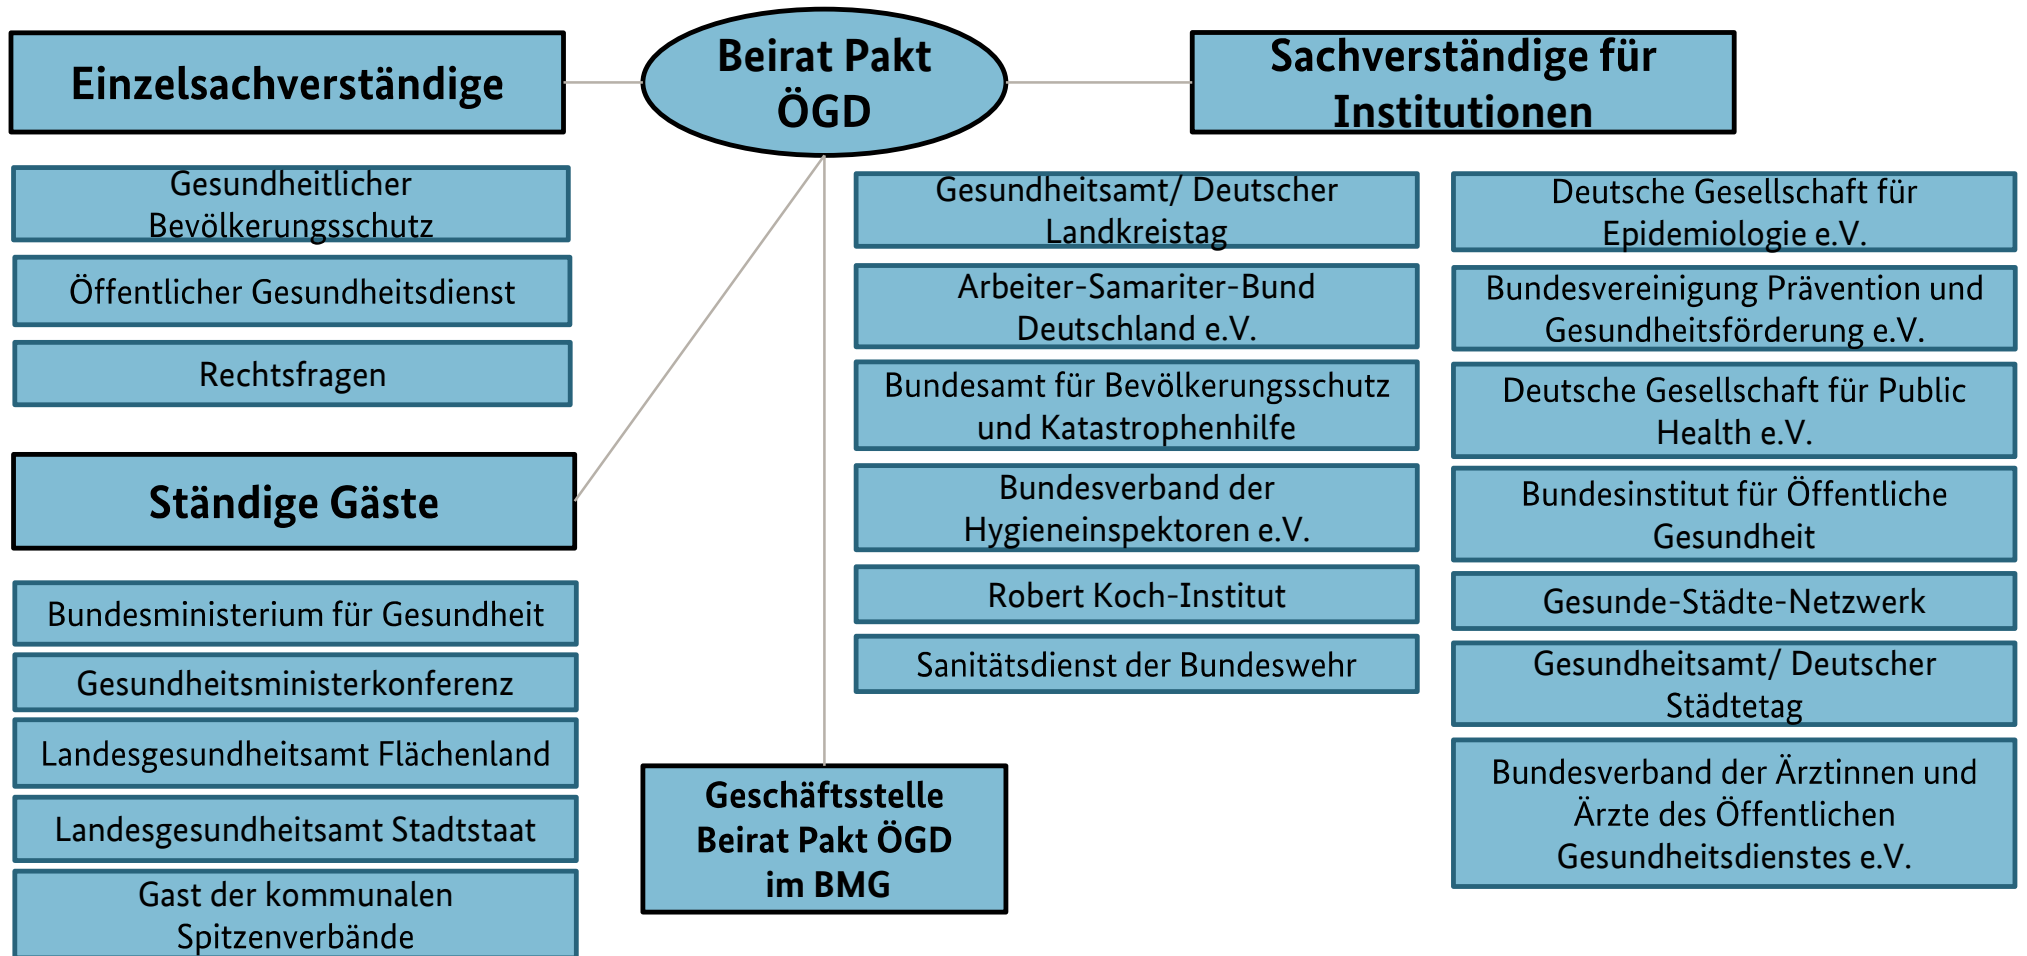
Einzelsachverständige

Beirat Pakt ÖGD

Sachverständige für Institutionen

Gesundheitlicher Bevölkerungsschutz

Öffentlicher Gesundheitsdienst

Rechtsfragen

Ständige Gäste

Bundesministerium für Gesundheit

Gesundheitsministerkonferenz

Landesgesundheitsamt Flächenland

Landesgesundheitsamt Stadtstaat

Gast der kommunalen Spitzenverbände

Geschäftsstelle Beirat Pakt ÖGD im BMG

Gesundheitsamt/ Deutscher Landkreistag

Arbeiter-Samariter-Bund Deutschland e.V.

Bundesamt für Bevölkerungsschutz und Katastrophenhilfe

Bundesverband der Hygieneinspektoren e.V.

Robert Koch-Institut

Sanitätsdienst der Bundeswehr

Deutsche Gesellschaft für Epidemiologie e.V.

Bundesvereinigung Prävention und Gesundheitsförderung e.V.

Deutsche Gesellschaft für Public Health e.V.

Bundesinstitut für Öffentliche Gesundheit

Gesunde-Städte-Netzwerk

Gesundheitsamt/ Deutscher Städtetag

Bundesverband der Ärztinnen und Ärzte des Öffentlichen Gesundheitsdienstes e.V.